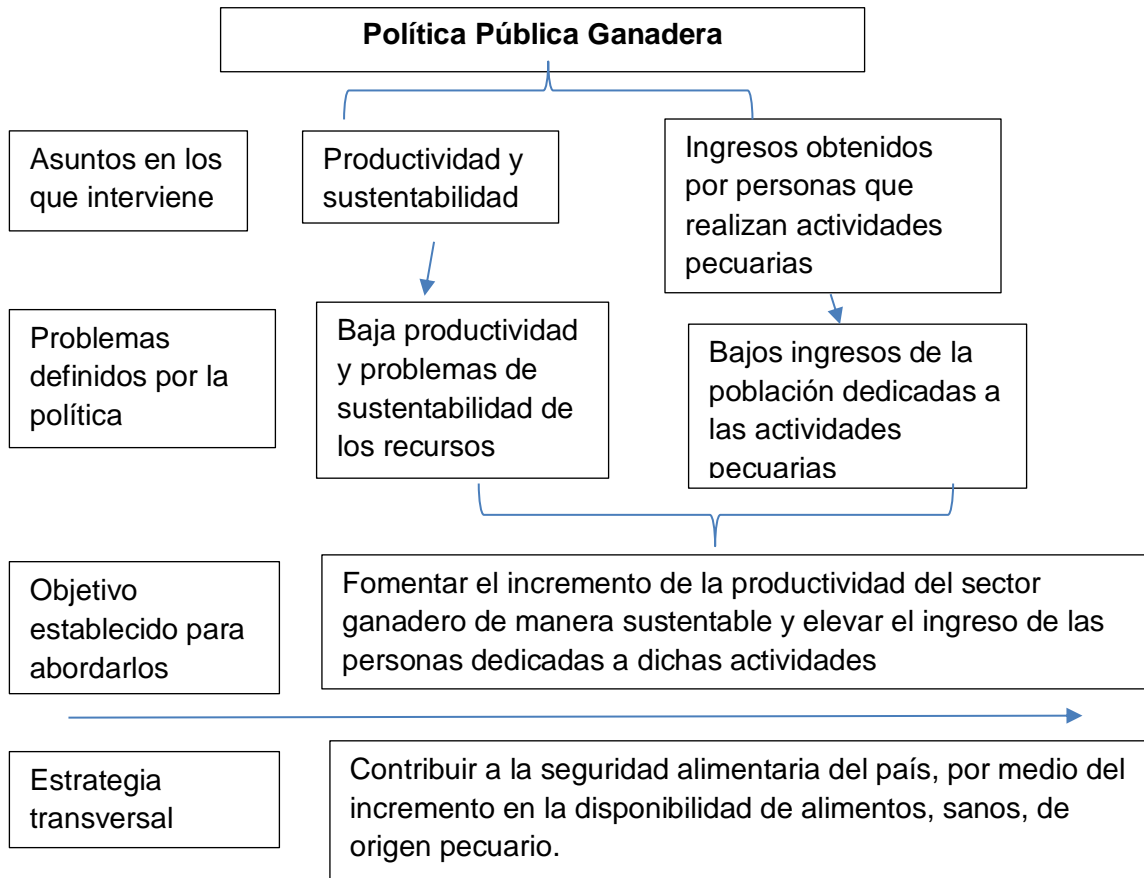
Política Pública Ganadera

Asuntos en los que interviene

Productividad y sustentabilidad

Ingresos obtenidos por personas que realizan actividades pecuarias

Problemas definidos por la política

Baja productividad y problemas de sustentabilidad de los recursos

Bajos ingresos de la población dedicadas a las actividades pecuarias

Objetivo establecido para abordarlos

Fomentar el incremento de la productividad del sector ganadero de manera sustentable y elevar el ingreso de las personas dedicadas a dichas actividades

Estrategia transversal

Contribuir a la seguridad alimentaria del país, por medio del incremento en la disponibilidad de alimentos, sanos, de origen pecuario.